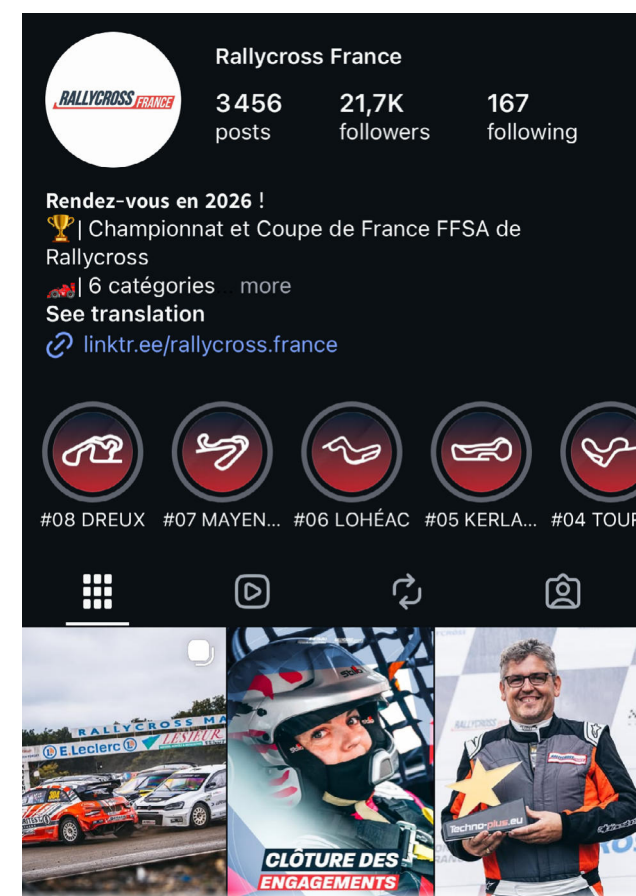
RALLYCROSS FRANCE

Rallycross France

3456 posts
21,7K followers
167 following

Rendez-vous en 2026 !
🏆| Championnat et Coupe de France FFSA de Rallycross
🏎️| 6 catégories ... more
See translation
linktr.ee/rallycross.france

#08 DREUX
#07 MAYEN...
#06 LOHÉAC
#05 KERLA...
#04 TOUR

RALLYCROSS MA
E.Leclerc
LESIEUR

CLÔTURE DES ENGAGEMENTS

Techno-plus.eu